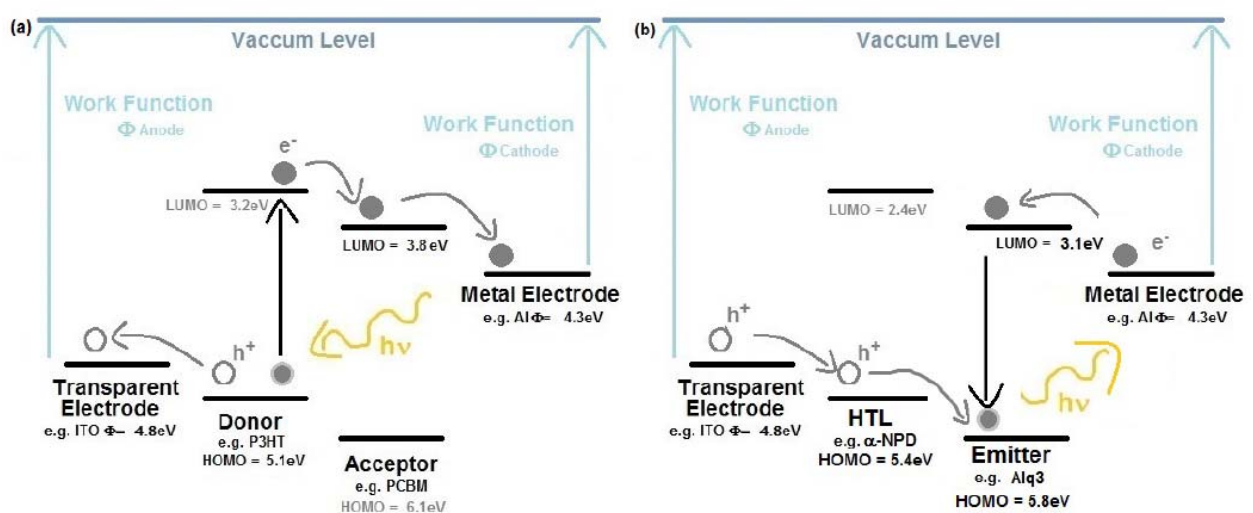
(a)

Vaccum Level

Work Function
Φ Anode

Work Function
Φ Cathode

$e^-$

LUMO = 3.2eV

LUMO = 3.8eV

Metal Electrode
e.g. Al Φ= 4.3eV

$h^+$

hν

Transparent Electrode
e.g. ITO Φ– 4.8eV

Donor
e.g. P3HT
HOMO = 5.1eV

Acceptor
e.g. PCBM
HOMO = 6.1eV

(b)

Vaccum Level

Work Function
Φ Anode

Work Function
Φ Cathode

LUMO = 2.4eV

LUMO = 3.1eV

$e^-$

Metal Electrode
e.g. Al Φ= 4.3eV

$h^+$

$h^+$

hν

Transparent Electrode
e.g. ITO Φ– 4.8eV

HTL
e.g. α-NPD
HOMO = 5.4eV

Emitter
e.g. Alq3
HOMO = 5.8eV